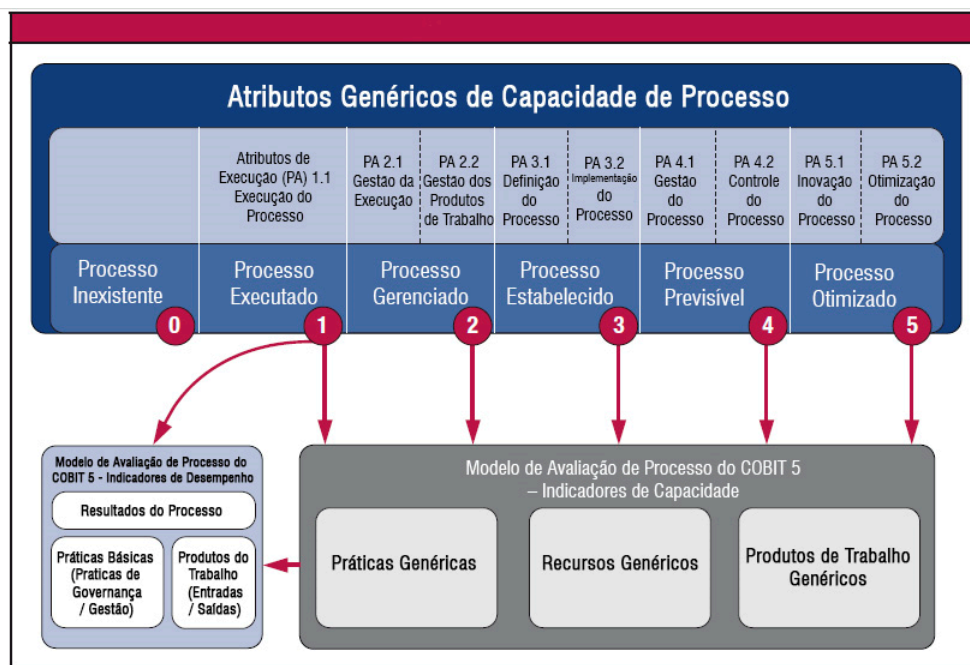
Atributos Genéricos de Capacidade de Processo

Atributos de Execução (PA) 1.1 Execução do Processo

PA 2.1 Gestão da Execução

PA 2.2 Gestão dos Produtos de Trabalho

PA 3.1 Definição do Processo

PA 3.2 Implementação do Processo

PA 4.1 Gestão do Processo

PA 4.2 Controle do Processo

PA 5.1 Inovação do Processo

PA 5.2 Otimização do Processo

Processo Inexistente 0

Processo Executado 1

Processo Gerenciado 2

Processo Estabelecido 3

Processo Previsível 4

Processo Otimizado 5

Modelo de Avaliação de Processo do COBIT 5 - Indicadores de Desempenho

Resultados do Processo

Práticas Básicas (Praticas de Governança / Gestão)

Produtos do Trabalho (Entradas / Saídas)

Modelo de Avaliação de Processo do COBIT 5 – Indicadores de Capacidade

Práticas Genéricas

Recursos Genéricos

Produtos de Trabalho Genéricos